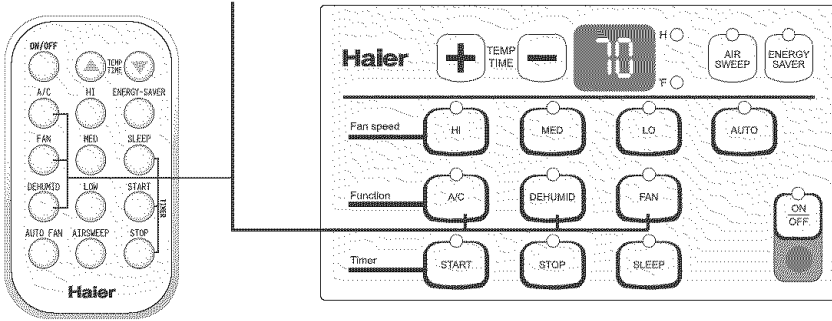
ON/OFF
TEMP TIME
A/C
HI
ENERGY-SAVER
FAN
MED
SLEEP
DEHUMID
LOW
START
TIMER
AUTO FAN
AIRSWEEP
STOP
Haier

Haier
TEMP TIME
70
H
°F
AIR SWEEP
ENERGY SAVER
Fan speed
HI
MED
LO
AUTO
Function
A/C
DEHUMID
FAN
ON
OFF
Timer
START
STOP
SLEEP